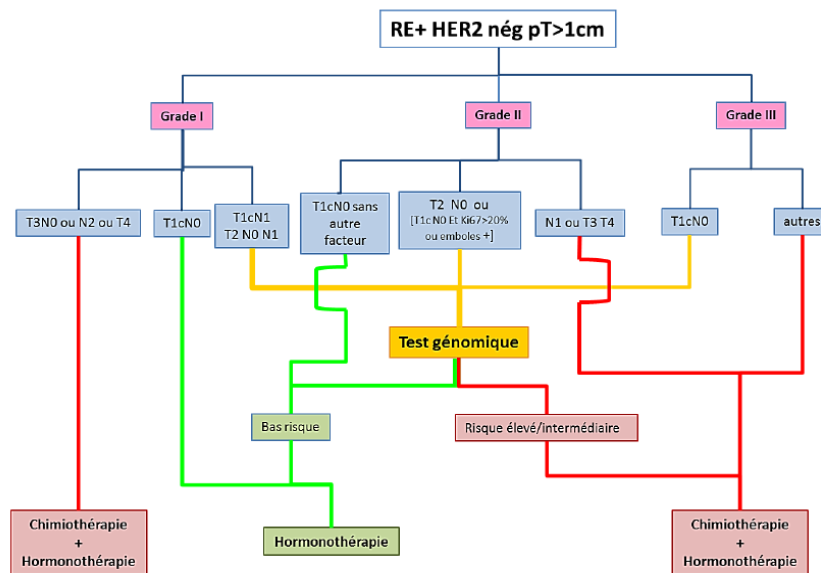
RE+ HER2 nég pT>1cm

Grade I

Grade II

Grade III

T3N0 ou N2 ou T4

T1cN0

T1cN1
T2 N0 N1

T1cN0 sans autre facteur

T2 N0 ou
[T1cN0 Et Ki67>20% ou emboles +]

N1 ou T3 T4

T1cN0

autres

Test génomique

Bas risque

Risque élevé/intermédiaire

Chimiothérapie
+
Hormonothérapie

Hormonothérapie

Chimiothérapie
+
Hormonothérapie